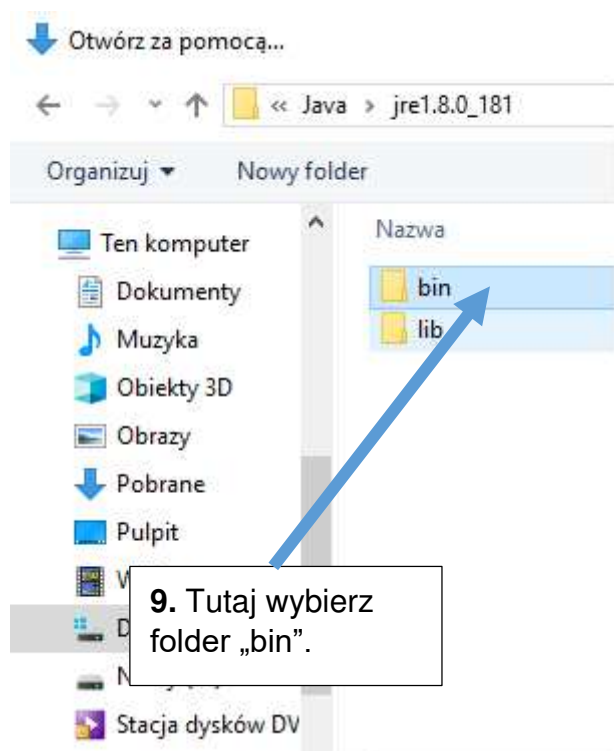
Otwórz za pomocą...

« Java › jre1.8.0_181

Organizuj ▾ Nowy folder

Ten komputer
Dokumenty
Muzyka
Obiekty 3D
Obrazy
Pobrane
Pulpit
W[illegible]
D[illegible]
N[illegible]
Stacja dysków DV

Nazwa
bin
lib

**9.** Tutaj wybierz folder „bin".